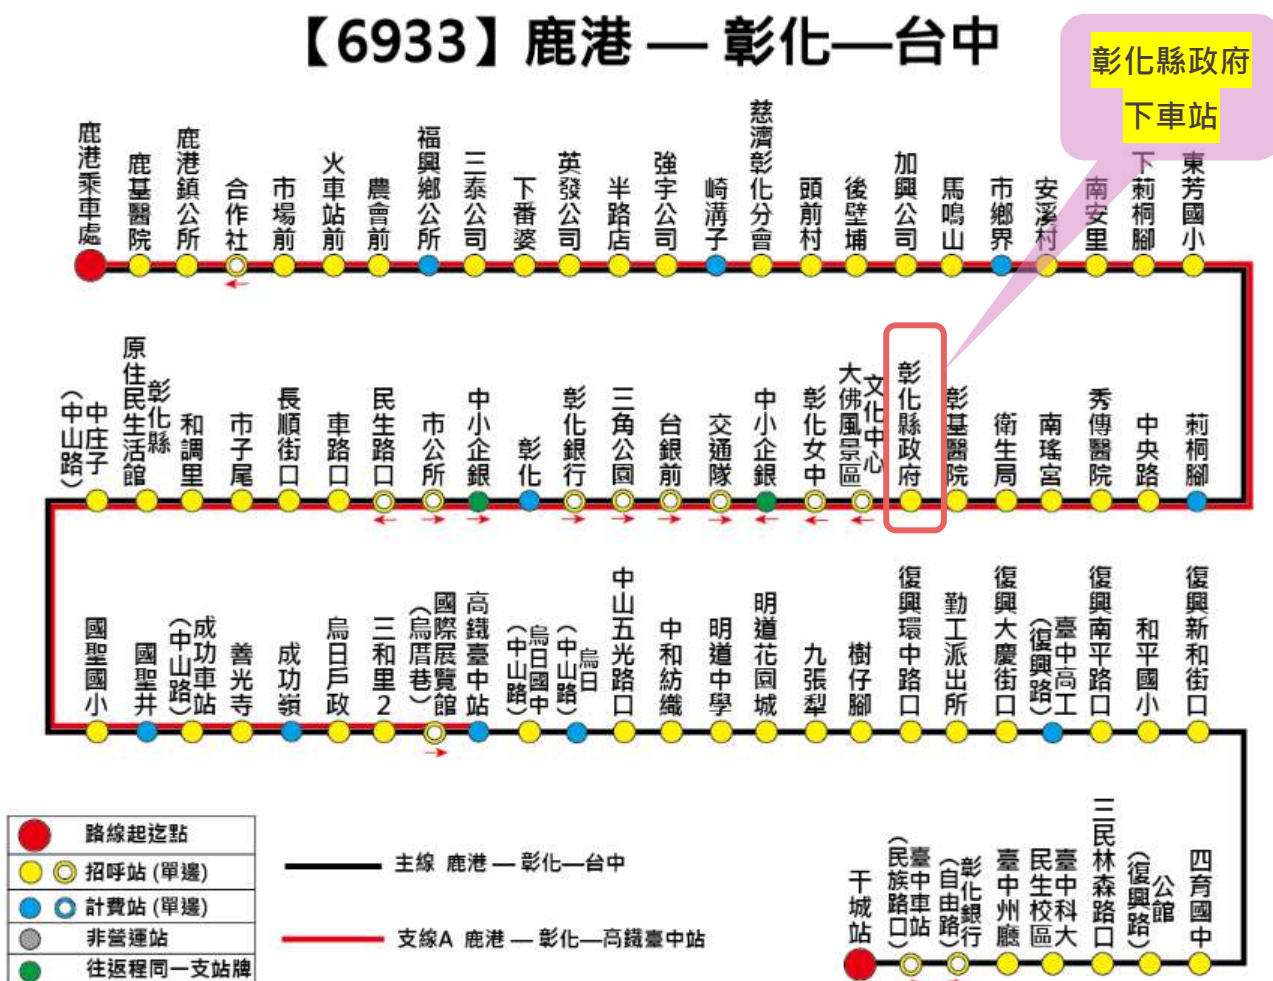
【6933】鹿港 — 彰化—台中

彰化縣政府
下車站

鹿港乘車處
鹿基醫院
鹿港鎮公所
合作社
市場前
火車站前
農會前
福興鄉公所
三泰公司
下番婆
英發公司
半路店
強宇公司
崎溝子
慈濟彰化分會
頭前村
後壁埔
加興公司
馬鳴山
市鄉界
安溪村
南安里
下莿桐腳
東芳國小

中庄子(中山路)
原住民生活館彰化縣
和調里
市子尾
長順街口
車路口
民生路口
市公所
中小企銀
彰化
彰化銀行
三角公園
台銀前
交通隊
中小企銀
彰化女中
大佛風景區文化中心
彰化縣政府
彰基醫院
衛生局
南瑤宮
秀傳醫院
中央路
莿桐腳

國聖國小
國聖井
成功車站(中山路)
善光寺
成功嶺
烏日戶政
三和里2
國際展覽館(烏厝巷)
高鐵臺中站
烏日國中(中山路)
烏日(中山路)
中山五光路口
中和紡織
明道中學
明道花園城
九張犁
樹仔腳
復興環中路口
勤工派出所
復興大慶街口
臺中高工(復興路)
復興南平路口
和平國小
復興新和街口

干城站
臺中車站(民族路口)
彰化銀行(自由路)
臺中州廳
臺中科大民生校區
三民林森路口
公館(復興路)
四育國中

路線起迄點
招呼站(單邊)
計費站(單邊)
非營運站
往返程同一支站牌

主線 鹿港 — 彰化—台中
支線A 鹿港 — 彰化—高鐵臺中站